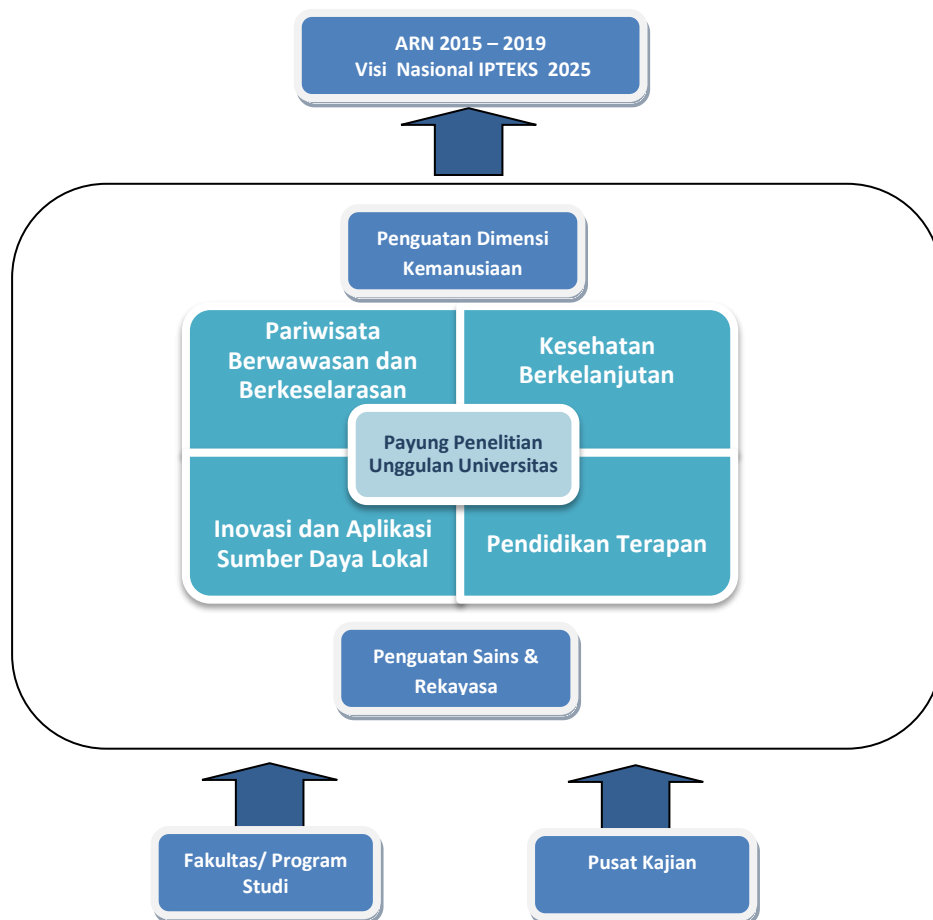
ARN 2015 – 2019
Visi Nasional IPTEKS 2025

Penguatan Dimensi Kemanusiaan

Pariwisata Berwawasan dan Berkeselarasan

Kesehatan Berkelanjutan

Payung Penelitian Unggulan Universitas

Inovasi dan Aplikasi Sumber Daya Lokal

Pendidikan Terapan

Penguatan Sains & Rekayasa

Fakultas/ Program Studi

Pusat Kajian